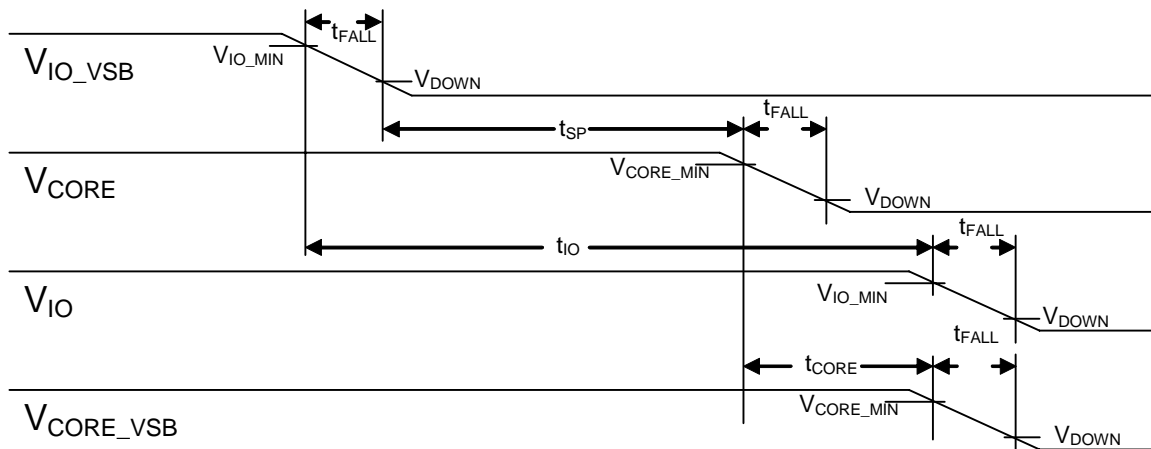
$t_{FALL}$

$V_{IO\_VSB}$

$V_{IO\_MIN}$

$V_{DOWN}$

$t_{FALL}$

$t_{SP}$

$V_{CORE}$

$V_{CORE\_MIN}$

$V_{DOWN}$

$t_{FALL}$

$t_{IO}$

$V_{IO}$

$V_{IO\_MIN}$

$V_{DOWN}$

$t_{FALL}$

$t_{CORE}$

$V_{CORE\_VSB}$

$V_{CORE\_MIN}$

$V_{DOWN}$